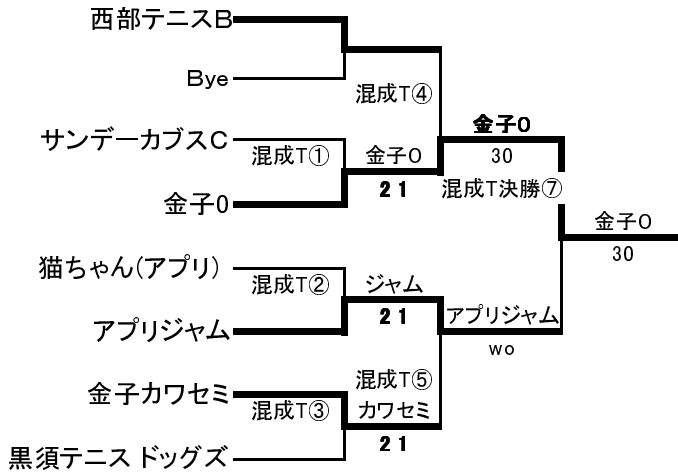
西部テニスB

Bye

混成T④

サンデーカブスC

混成T①

金子0

21

金子0

金子0

30

混成T決勝⑦

金子0

30

猫ちゃん(アプリ)

混成T②

ジャム

21

アプリジャム

アプリジャム

wo

金子カワセミ

混成T⑤

カワセミ

混成T③

21

黒須テニス ドッグズ